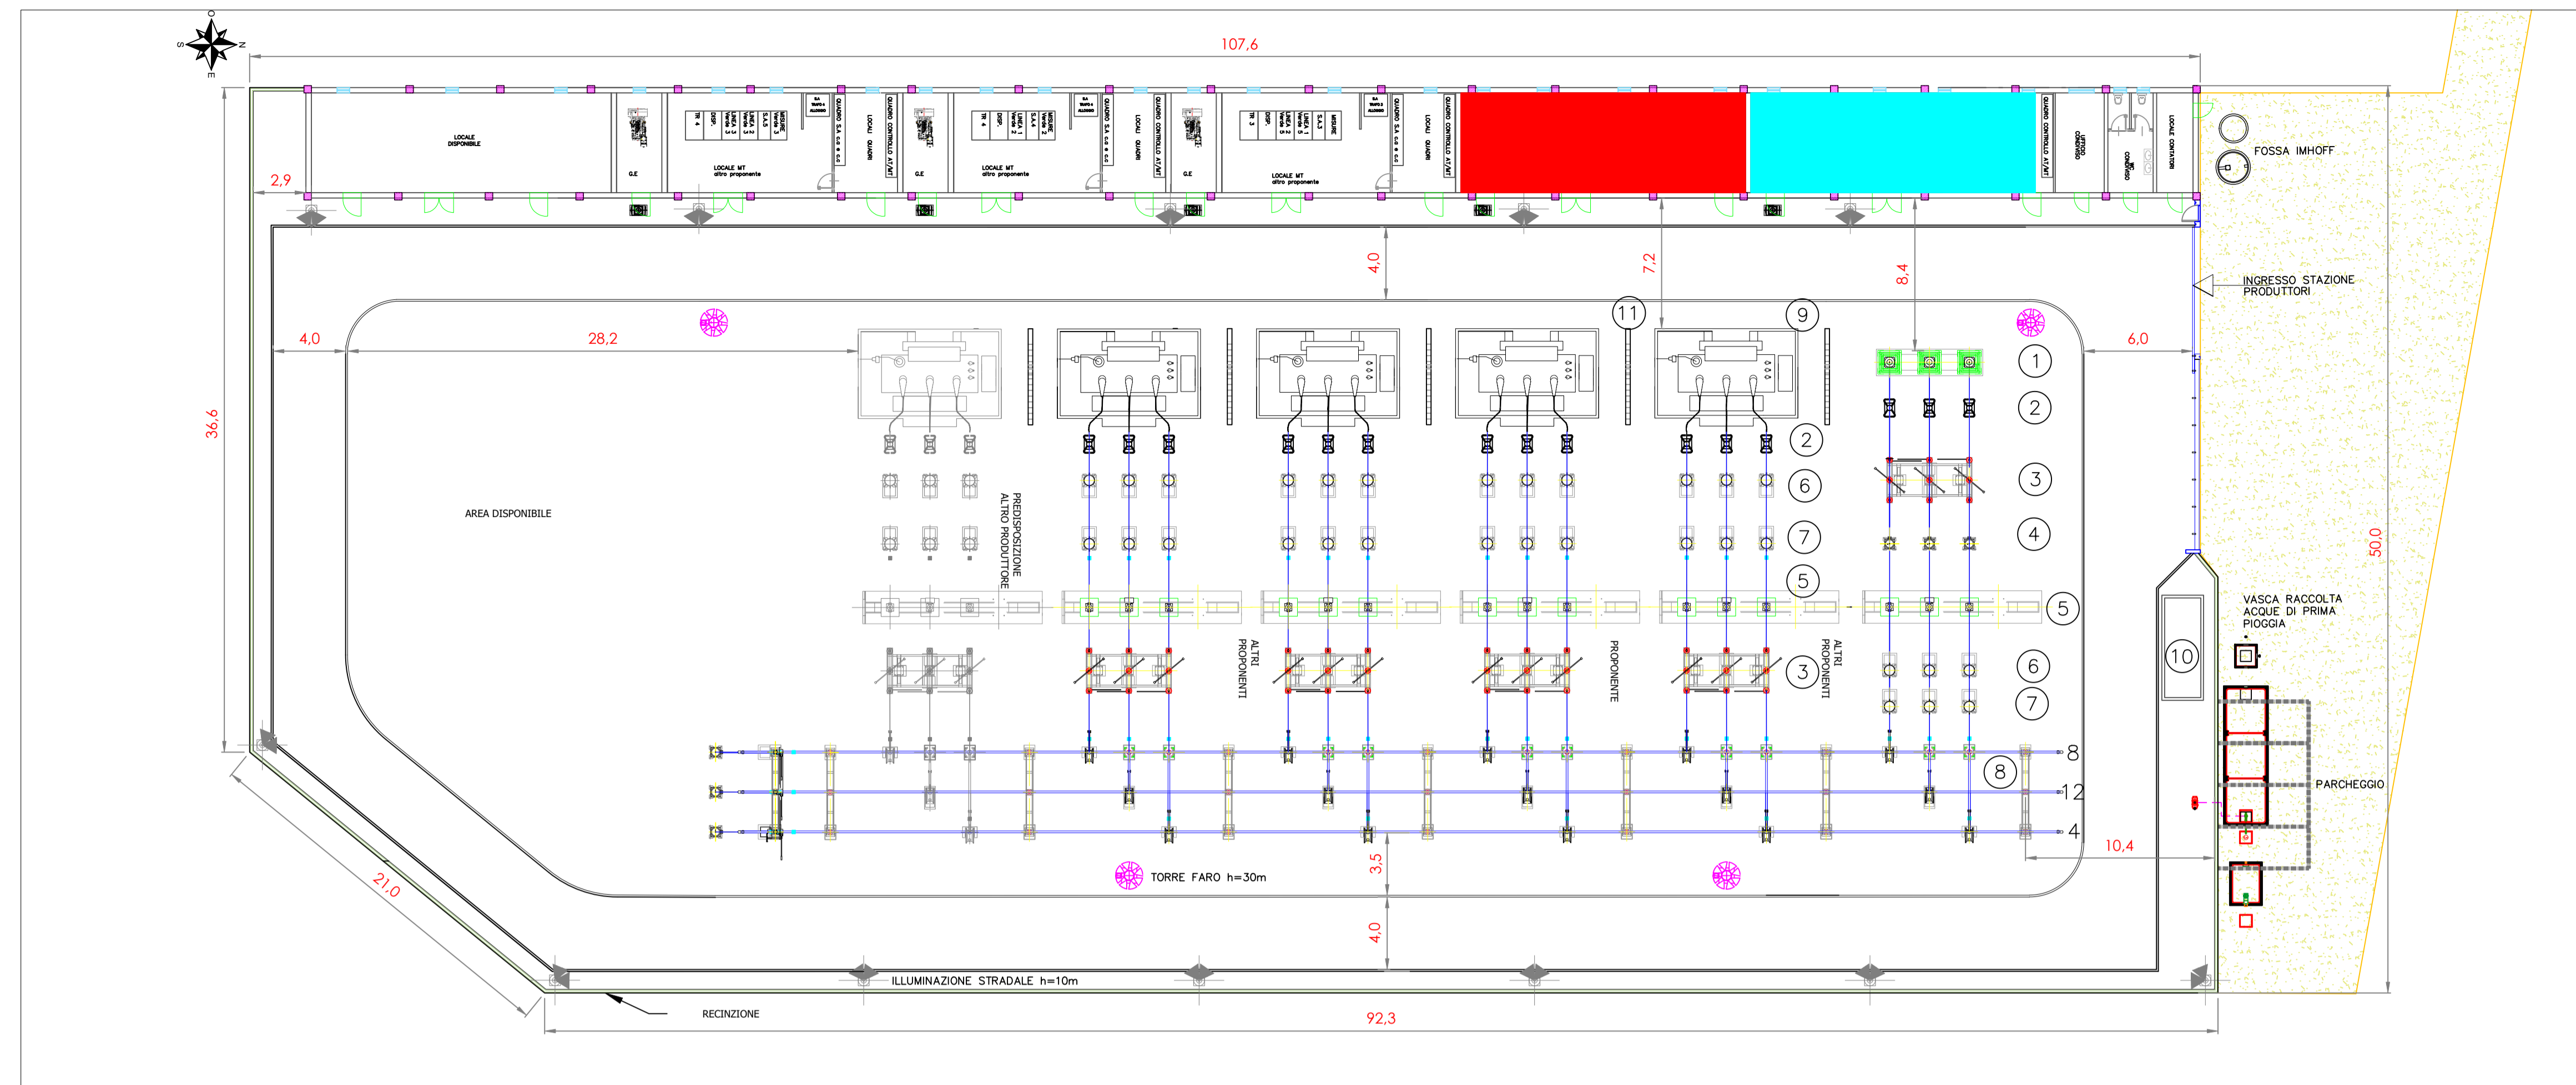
O
S N
E

107,6

LOCALE DISPONIBILE

G.E

TR 4
DISP.
LINEA Verde 4
LINEA Verde 3
S.A.5
MISURE Verde 3
S.A. TRAFO ALIMENT.
QUADRO S.A. c.a. e c.c.
LOCALI QUADRI
QUADRO CONTROLLO AT/MT

LOCALE MT altro proponente

G.E

TR 4
DISP.
LINEA Verde 2
S.A.4
MISURE Verde 2
S.A. TRAFO ALIMENT.
QUADRO S.A. c.a. e c.c.
LOCALI QUADRI
QUADRO CONTROLLO AT/MT

LOCALE MT altro proponente

G.E

TR 3
DISP.
LINEA 2
LINEA 1
S.A.3
MISURE
S.A. TRAFO ALIMENT.
QUADRO S.A. c.a. e c.c.
LOCALI QUADRI
QUADRO CONTROLLO AT/MT

LOCALE MT altro proponente

QUADRO CONTROLLO AT/MT
UFFICIO CONDIVISO
WC CONDIVISO
LOCALE CONTATORI

FOSSA IMHOFF

2,9

4,0

7,2

8,4

INGRESSO STAZIONE PRODUTTORI

4,0

28,2

6,0

36,6

11

9

1
2
2
3
6
4
7
5
5

AREA DISPONIBILE

PREDISPOSIZIONE ALTRO PRODUTTORE

ALTRI PROPONENTI

PROPONENTE

ALTRI PROPONENTI

3

6
7

10

VASCA RACCOLTA ACQUE DI PRIMA PIOGGIA

50,0

8
8
12
4

PARCHEGGIO

10,4

3,5

TORRE FARO h=30m

21,0

4,0

ILLUMINAZIONE STRADALE h=10m

RECINZIONE

92,3